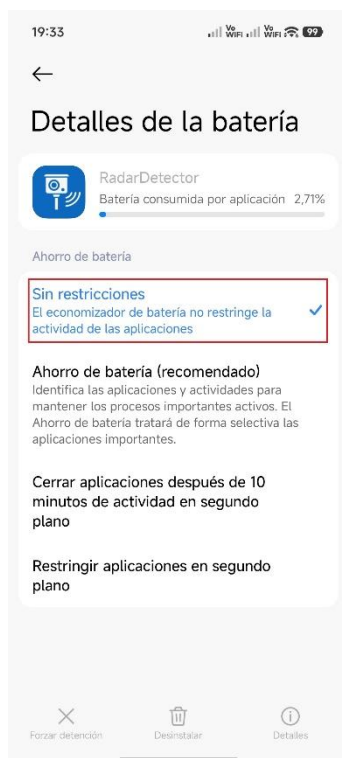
19:33

Vo WiFi Vo WiFi 99

Detalles de la batería

RadarDetector
Batería consumida por aplicación 2,71%

Ahorro de batería

Sin restricciones
El economizador de batería no restringe la actividad de las aplicaciones

Ahorro de batería (recomendado)
Identifica las aplicaciones y actividades para mantener los procesos importantes activos. El Ahorro de batería tratará de forma selectiva las aplicaciones importantes.

Cerrar aplicaciones después de 10 minutos de actividad en segundo plano

Restringir aplicaciones en segundo plano

Forzar detención
Desinstalar
Detalles